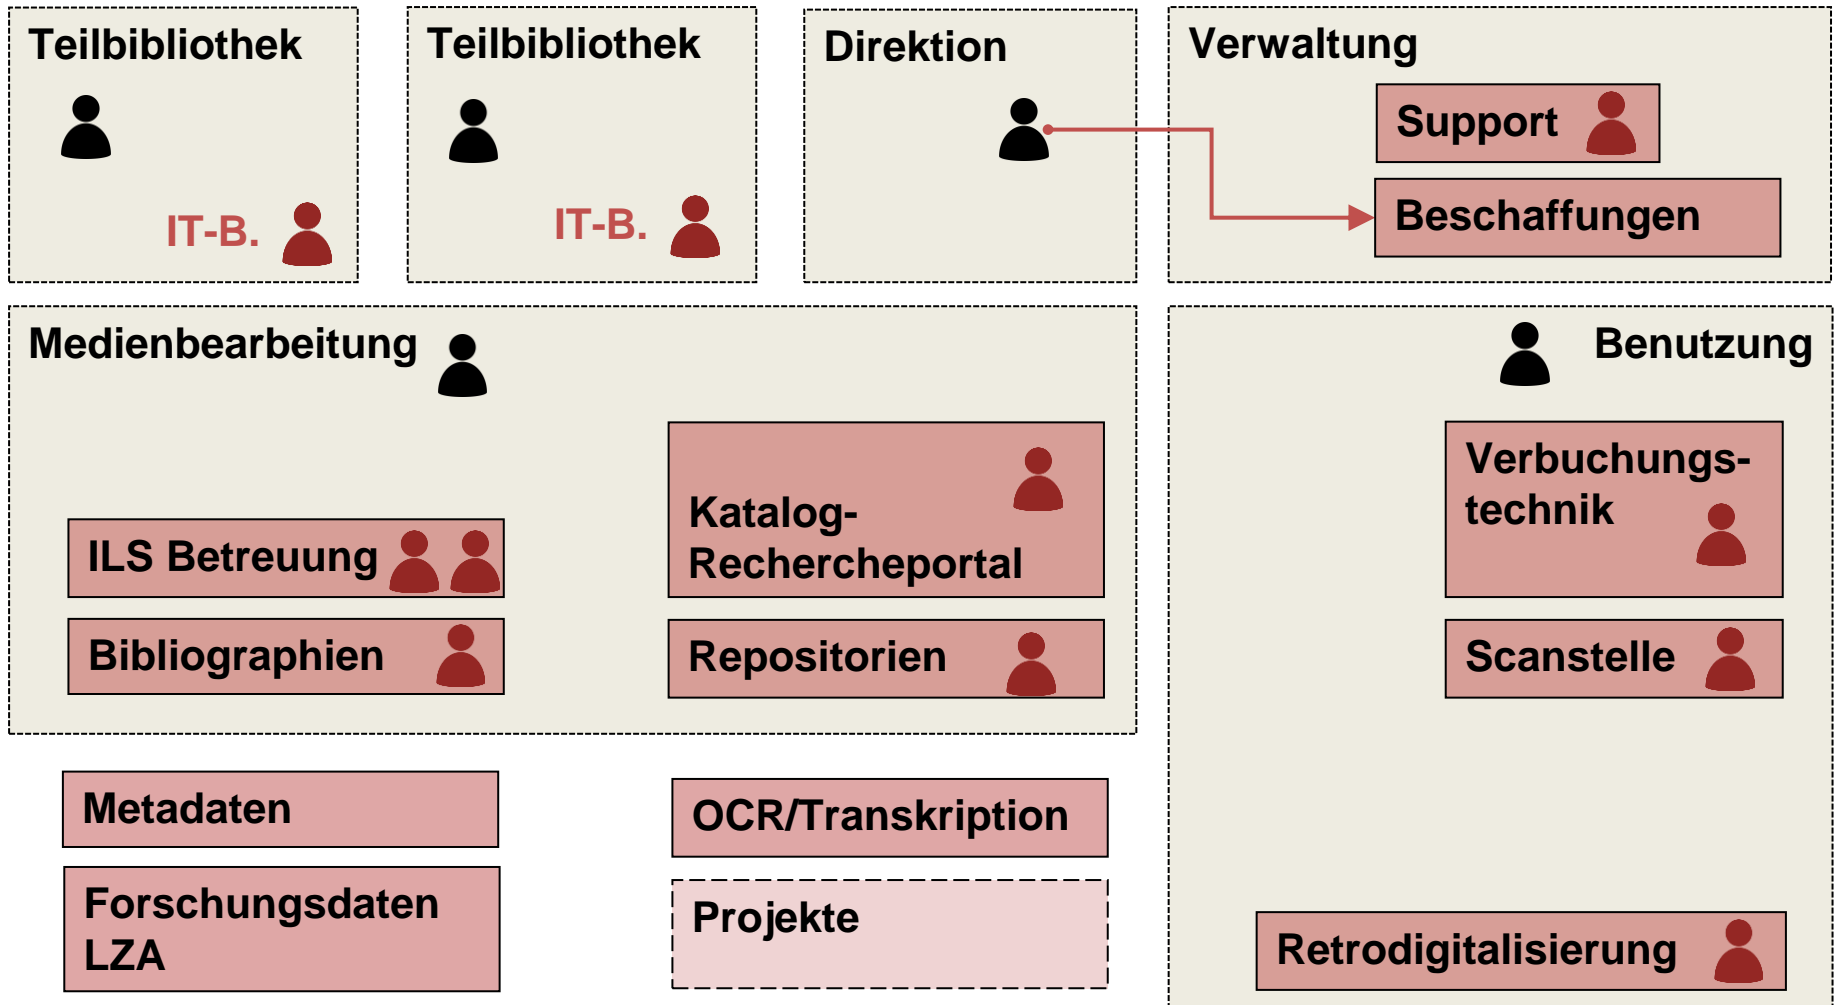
Teilbibliothek

IT-B.

Teilbibliothek

IT-B.

Direktion

Verwaltung

Support

Beschaffungen

Medienbearbeitung

ILS Betreuung

Bibliographien

Katalog-Rechercheportal

Repositorien

Benutzung

Verbuchungstechnik

Scanstelle

Metadaten

Forschungsdaten LZA

OCR/Transkription

Projekte

Retrodigitalisierung